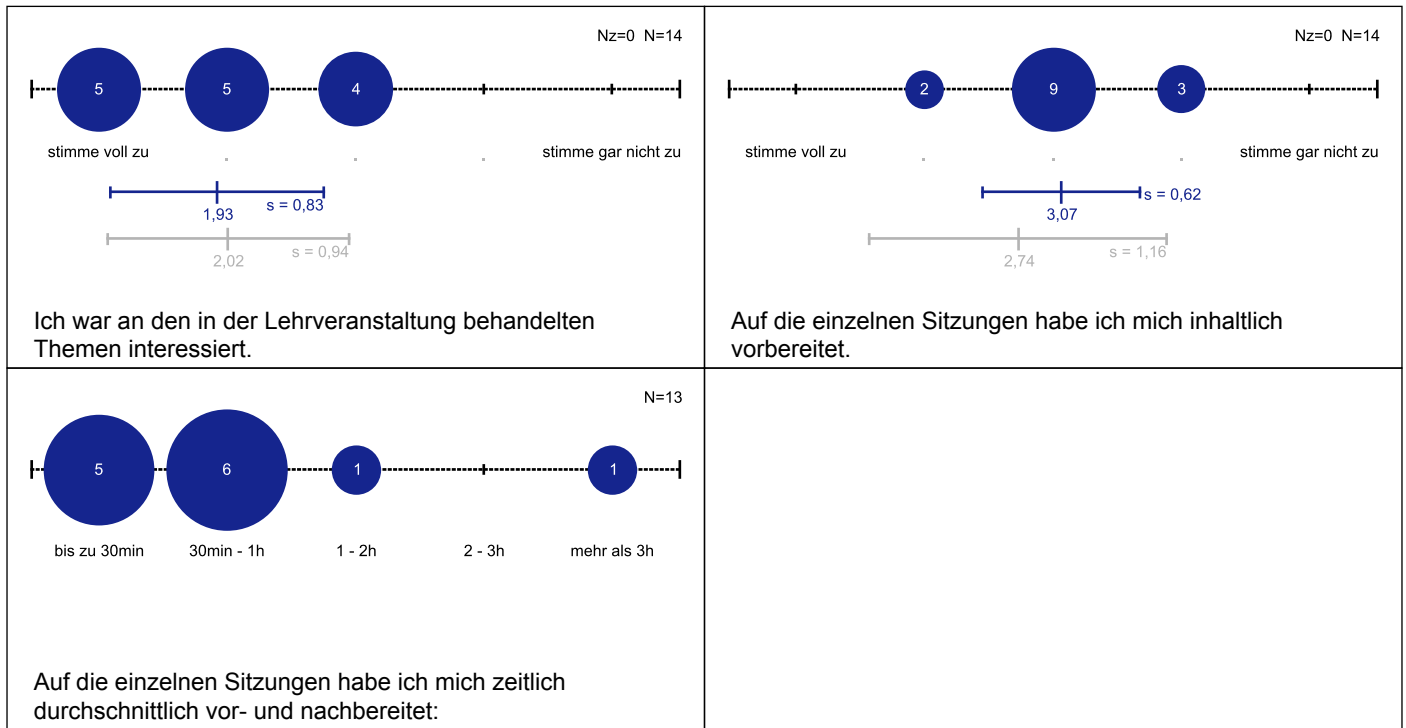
Nz=0 N=14

5 5 4

stimme voll zu . . . stimme gar nicht zu

1,93 s = 0,83

2,02 s = 0,94

Ich war an den in der Lehrveranstaltung behandelten Themen interessiert.

Nz=0 N=14

2 9 3

stimme voll zu . . . stimme gar nicht zu

3,07 s = 0,62

2,74 s = 1,16

Auf die einzelnen Sitzungen habe ich mich inhaltlich vorbereitet.

N=13

5 6 1 1

bis zu 30min 30min - 1h 1 - 2h 2 - 3h mehr als 3h

Auf die einzelnen Sitzungen habe ich mich zeitlich durchschnittlich vor- und nachbereitet: